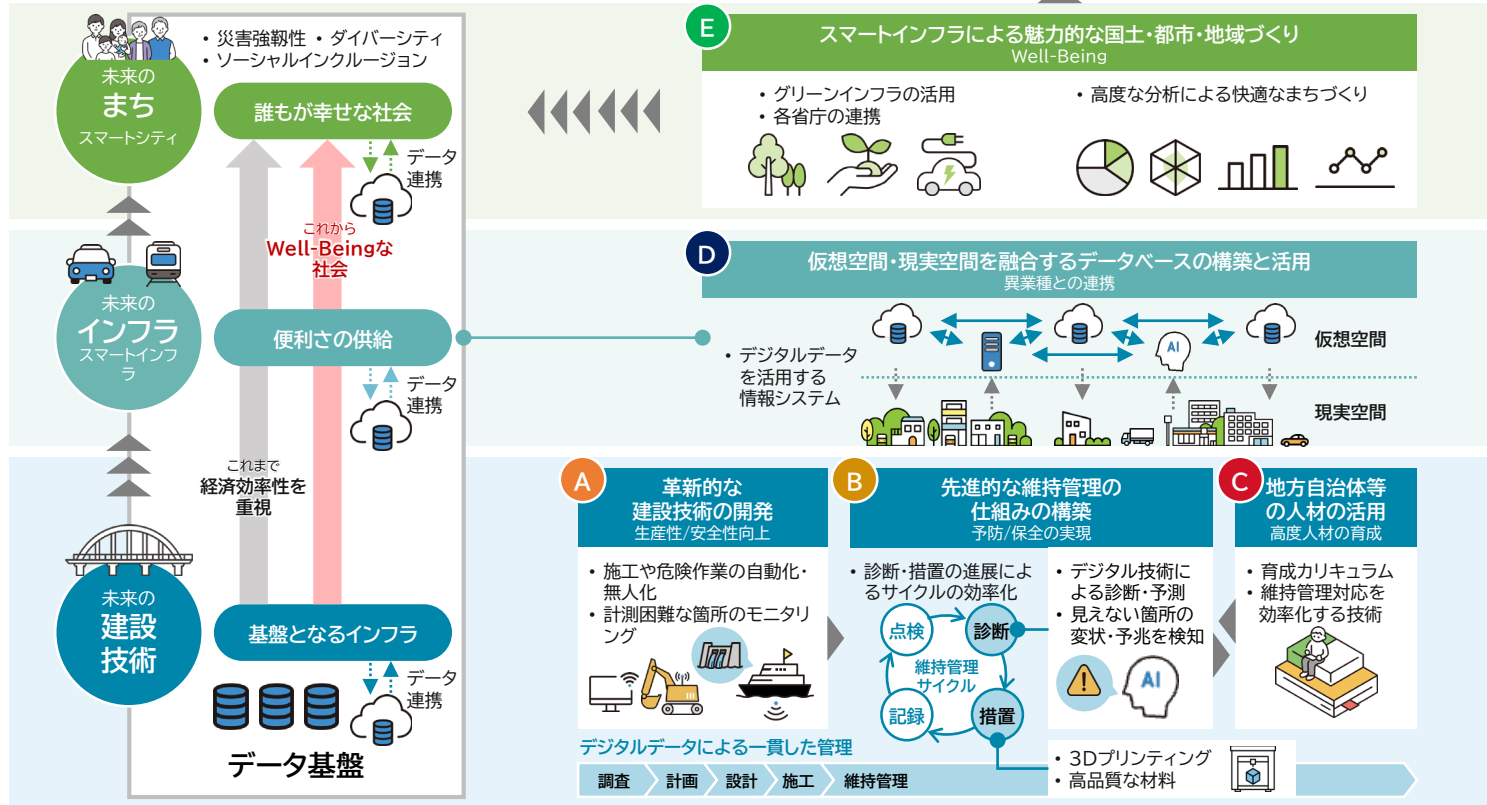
未来の
まち
スマートシティ

・災害強靭性 ・ダイバーシティ
・ソーシャルインクルージョン

誰もが幸せな社会

データ連携

これから
Well-Beingな
社会

E
スマートインフラによる魅力的な国土・都市・地域づくり
Well-Being

・グリーンインフラの活用
・各省庁の連携
・高度な分析による快適なまちづくり

未来の
インフラ
スマートインフラ

便利さの供給

データ連携

D
仮想空間・現実空間を融合するデータベースの構築と活用
異業種との連携

・デジタルデータを活用する情報システム

AI

仮想空間

現実空間

これまで
経済効率性を
重視

未来の
建設
技術

基盤となるインフラ

データ連携

データ基盤

A
革新的な
建設技術の開発
生産性/安全性向上

・施工や危険作業の自動化・無人化
・計測困難な箇所のモニタリング

B
先進的な維持管理の
仕組みの構築
予防/保全の実現

・診断・措置の進展によるサイクルの効率化

点検
診断
維持管理
サイクル
記録
措置

・デジタル技術による診断・予測
・見えない箇所の変状・予兆を検知

AI

C
地方自治体等
の人材の活用
高度人材の育成

・育成カリキュラム
・維持管理対応を効率化する技術

デジタルデータによる一貫した管理

調査
計画
設計
施工
維持管理

・3Dプリンティング
・高品質な材料